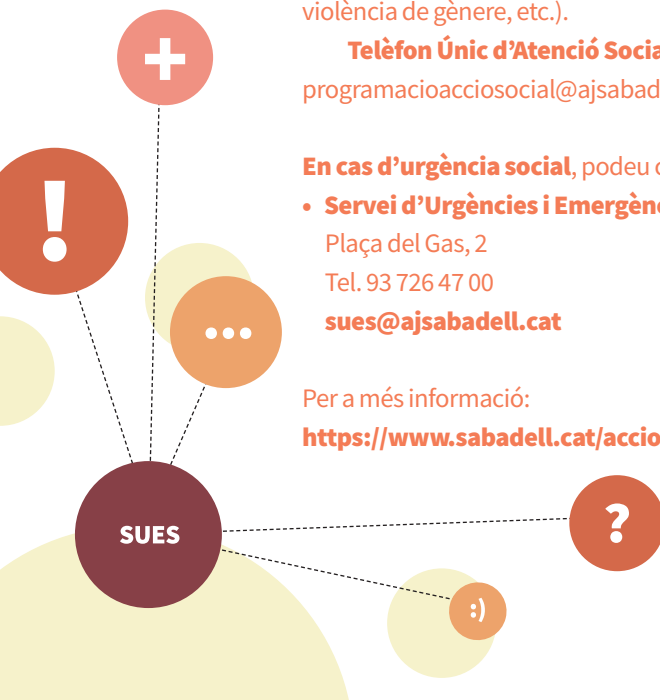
violència de gènere, etc.).

Telèfon Únic d'Atenció Socia
programacioacciosocial@ajsabad

En cas d'urgència social, podeu c

• Servei d'Urgències i Emergènc
Plaça del Gas, 2
Tel. 93 726 47 00
sues@ajsabadell.cat

Per a més informació:
https://www.sabadell.cat/accio

+
!
...
SUES
?
:)